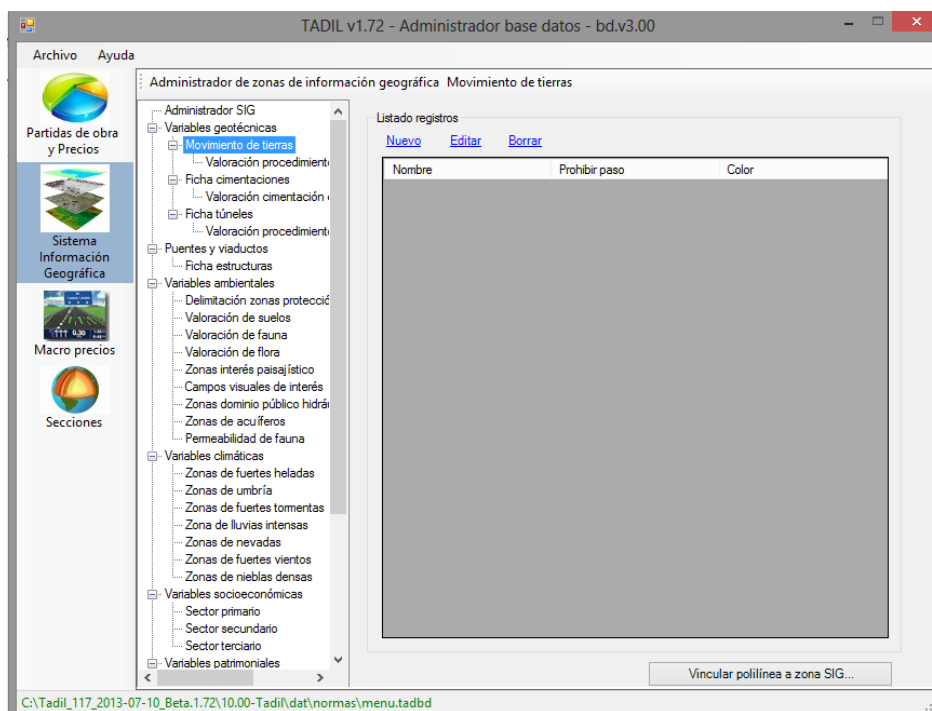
TADIL v1.72 - Administrador base datos - bd.v3.00

Archivo Ayuda

Partidas de obra y Precios

Sistema Información Geográfica

Macro precios

Secciones

Administrador de zonas de información geográfica Movimiento de tierras

Administrador SIG
Variables geotécnicas
Movimiento de tierras
Valoración procedimient
Ficha cimentaciones
Valoración cimentación
Ficha túneles
Valoración procedimient
Puentes y viaductos
Ficha estructuras
Variables ambientales
Delimitación zonas protecció
Valoración de suelos
Valoración de fauna
Valoración de flora
Zonas interés paisajístico
Campos visuales de interés
Zonas dominio público hidrá
Zonas de acuíferos
Permeabilidad de fauna
Variables climáticas
Zonas de fuertes heladas
Zonas de umbría
Zonas de fuertes tormentas
Zona de lluvias intensas
Zonas de nevadas
Zonas de fuertes vientos
Zonas de nieblas densas
Variables socioeconómicas
Sector primario
Sector secundario
Sector terciario
Variables patrimoniales

Listado registros

Nuevo Editar Borrar

| Nombre | Prohibir paso | Color |
|---|---|---|

Vincular polilínea a zona SIG...

C:\Tadil_117_2013-07-10_Beta.1.72\10.00-Tadil\dat\normas\menu.tadbd